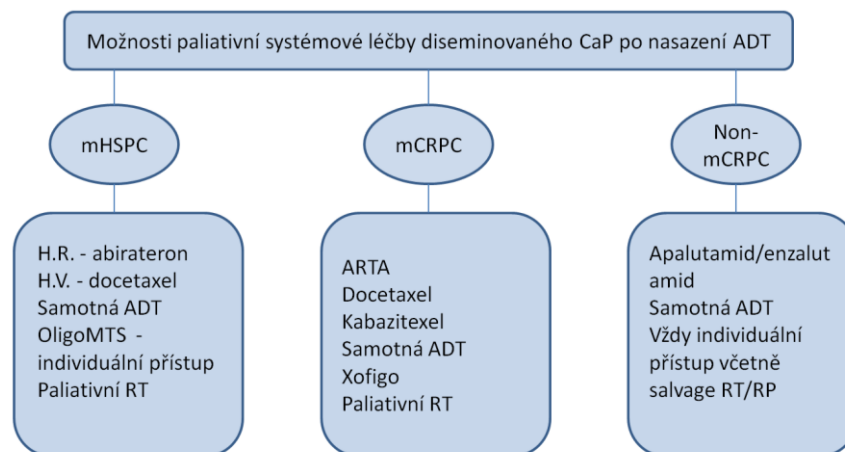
Možnosti paliativní systémové léčby diseminovaného CaP po nasazení ADT

mHSPC

mCRPC

Non-mCRPC

H.R. - abirateron
H.V. - docetaxel
Samotná ADT
OligoMTS - individuální přístup
Paliativní RT

ARTA
Docetaxel
Kabazitexel
Samotná ADT
Xofigo
Paliativní RT

Apalutamid/enzalutamid
Samotná ADT
Vždy individuální přístup včetně salvage RT/RP